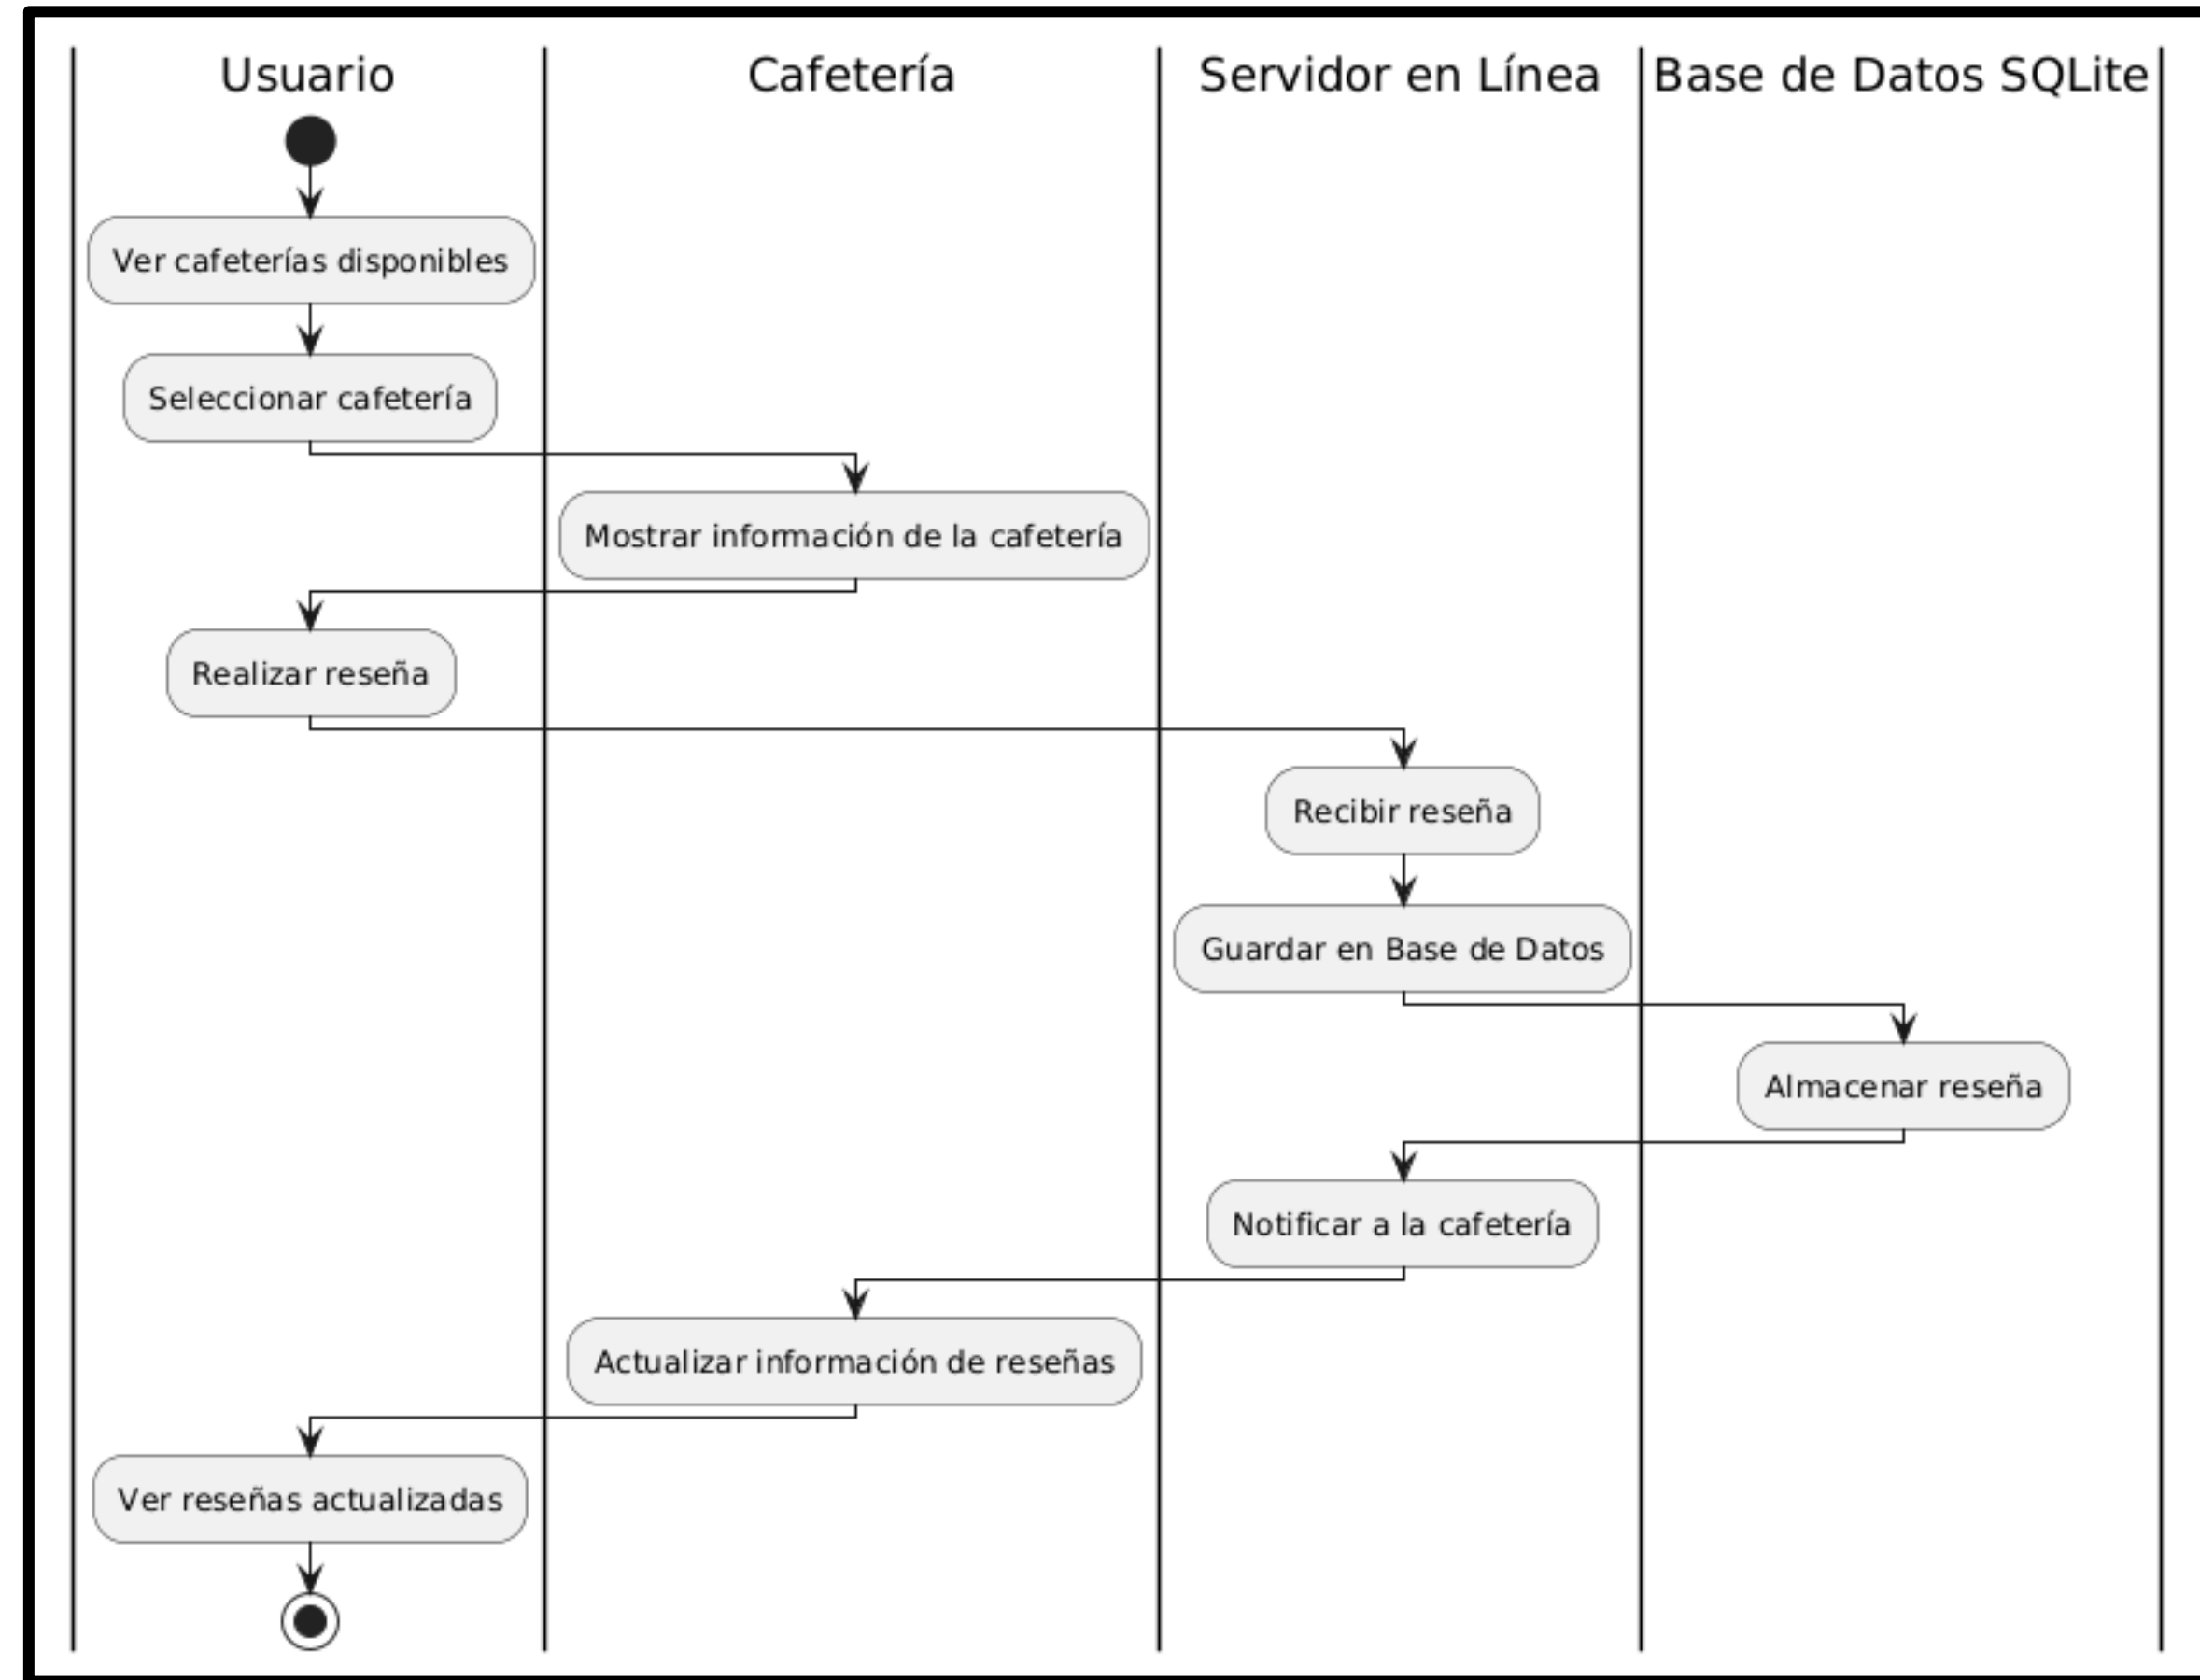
Usuario

Cafetería

Servidor en Línea

Base de Datos SQLite

Ver cafeterías disponibles

Seleccionar cafetería

Mostrar información de la cafetería

Realizar reseña

Recibir reseña

Guardar en Base de Datos

Almacenar reseña

Notificar a la cafetería

Actualizar información de reseñas

Ver reseñas actualizadas